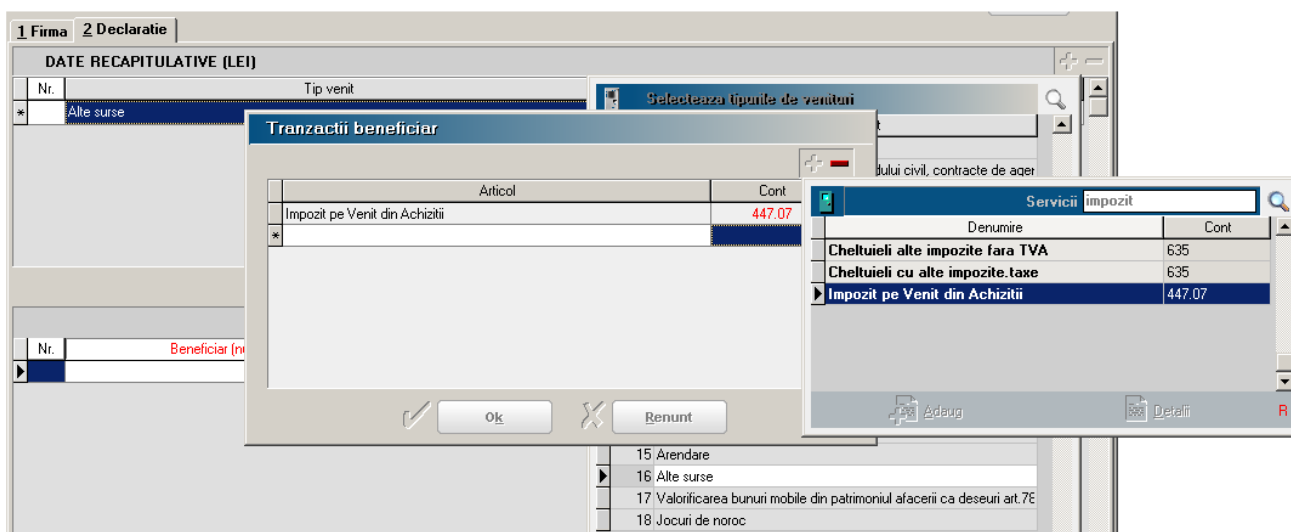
1 Firma | 2 Declaratie

DATE RECAPITULATIVE (LEI)

| Nr. | Tip venit |
|---|---|
| * | Alte surse |

| Nr. | Beneficiar (n |
|---|---|

Selecteaza tipurile de venituri

t

dului civil, contracte de ager

Tranzactii beneficiar

| Articol | Cont |
|---|---|
| Impozit pe Venit din Achizitii | 447.07 |
| * | |

Ok

Renunt

Servicii impozit

| Denumire | Cont |
|---|---|
| Cheltuieli alte impozite fara TVA | 635 |
| Cheltuieli cu alte impozite.taxe | 635 |
| Impozit pe Venit din Achizitii | 447.07 |

Adaug

Detalii

R

15 Arendare
16 Alte surse
17 Valorificarea bunuri mobile din patrimoniul afacerii ca deseuri art.78
18 Jocuri de noroc